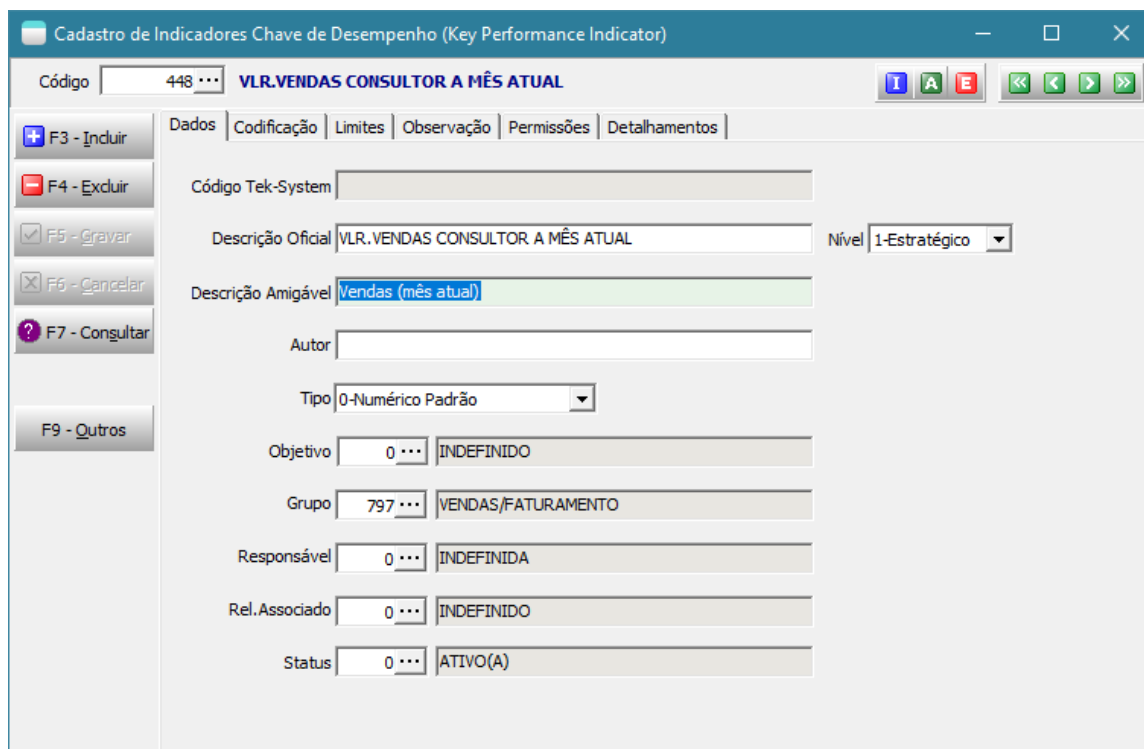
Cadastro de Indicadores Chave de Desempenho (Key Performance Indicator)

Código 448 ··· VLR.VENDAS CONSULTOR A MÊS ATUAL

I A E

F3 - Incluir
F4 - Excluir
F5 - Gravar
F6 - Cancelar
F7 - Consultar
F9 - Outros

Dados | Codificação | Limites | Observação | Permissões | Detalhamentos

Código Tek-System

Descrição Oficial VLR.VENDAS CONSULTOR A MÊS ATUAL
Nível 1-Estratégico

Descrição Amigável Vendas (mês atual)

Autor

Tipo 0-Numérico Padrão

Objetivo 0 ··· INDEFINIDO

Grupo 797 ··· VENDAS/FATURAMENTO

Responsável 0 ··· INDEFINIDA

Rel.Associado 0 ··· INDEFINIDO

Status 0 ··· ATIVO(A)